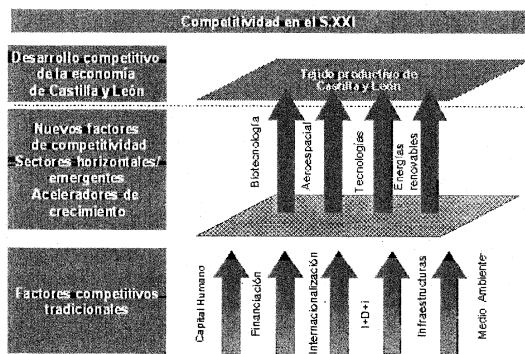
Competitividad en el S.XXI

Desarrollo competitivo de la economía de Castilla y León

Tejido productivo de Castilla y León

Nuevos factores de competitividad Sectores horizontales/ emergentes Aceleradores de crecimiento

Biotecnología

Aeroespacial

Tecnologías

Energías renovables

Factores competitivos tradicionales

Capital Humano

Financiación

Internacionalización

I+D+i

Infraestructuras

Medio Ambiente